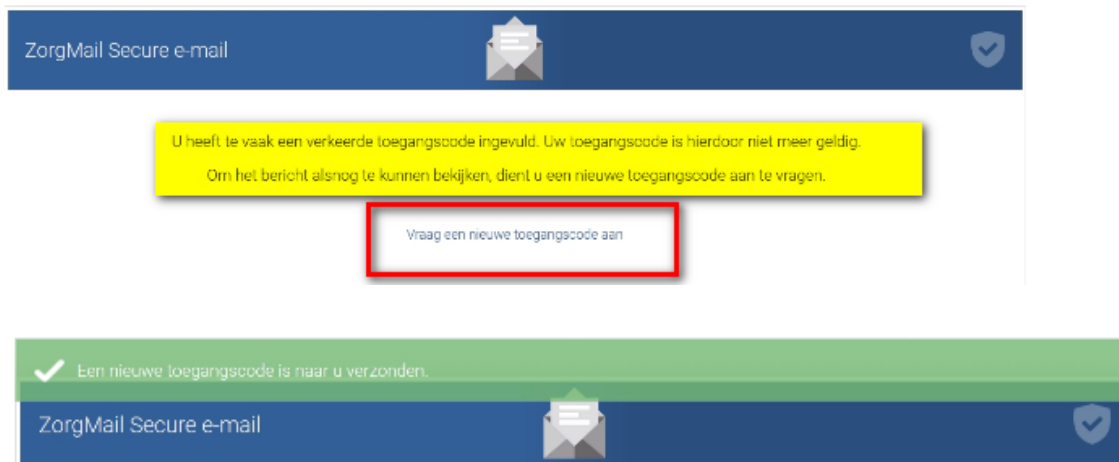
ZorgMail Secure e-mail

U heeft te vaak een verkeerde toegangscode ingevuld. Uw toegangscode is hierdoor niet meer geldig.

Om het bericht alsnog te kunnen bekijken, dient u een nieuwe toegangscode aan te vragen.

Vraag een nieuwe toegangscode aan

Een nieuwe toegangscode is naar u verzonden.

ZorgMail Secure e-mail